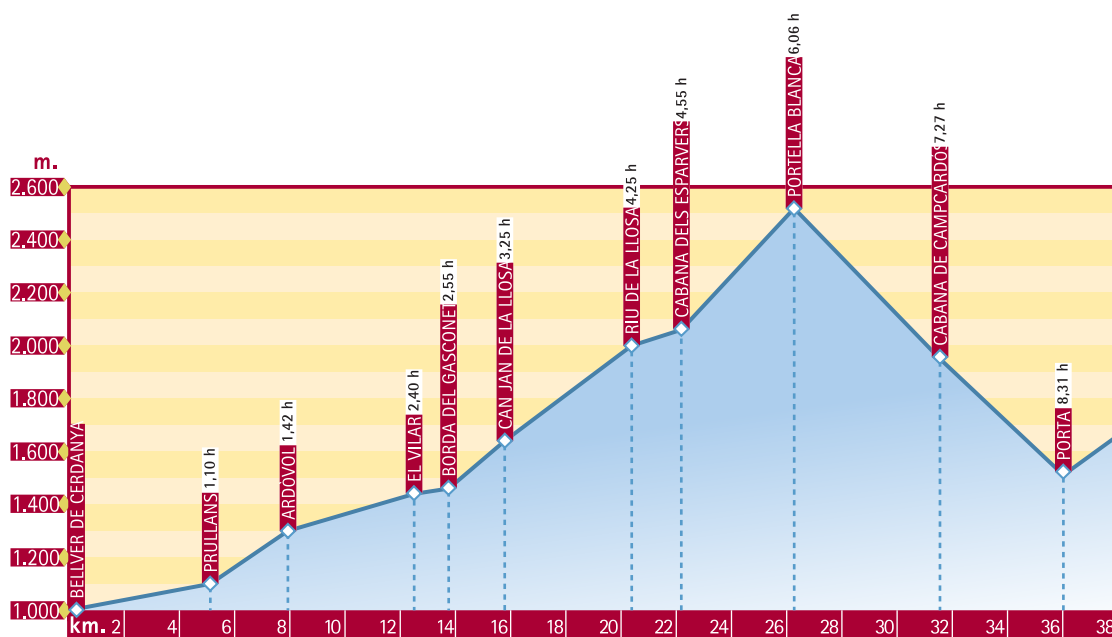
m.
2.600
2.400
2.200
2.000
1.800
1.600
1.400
1.200
1.000

BELLVER DE CERDANYA
PRULLANS 1,10 h
ARDÓVOL 1,42 h
EL VILAR 2,40 h
BORDA DEL GASCONET 2,55 h
CAN JAN DE LA LLOSA 3,25 h
RIU DE LA LLOSA 4,25 h
CABANA DELS ESPARVERS 4,55 h
PORTELLA BLANCA 6,06 h
CABANA DE CAMPCARDÓS 7,27 h
PORTA 8,31 h

km. 2 4 6 8 10 12 14 16 18 20 22 24 26 28 30 32 34 36 38